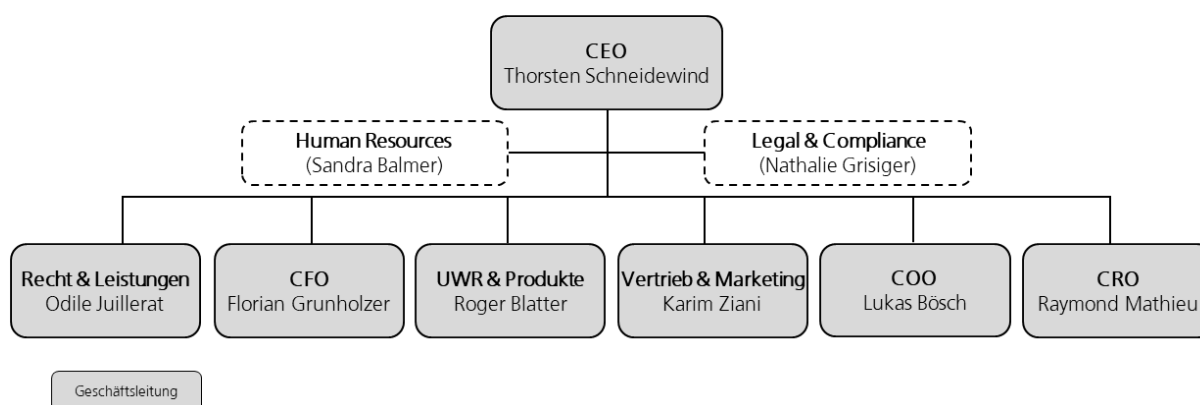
CEO
Thorsten Schneidewind

Human Resources
(Sandra Balmer)

Legal & Compliance
(Nathalie Grisiger)

Recht & Leistungen
Odile Juillerat

CFO
Florian Grunholzer

UWR & Produkte
Roger Blatter

Vertrieb & Marketing
Karim Ziani

COO
Lukas Bösch

CRO
Raymond Mathieu

Geschäftsleitung